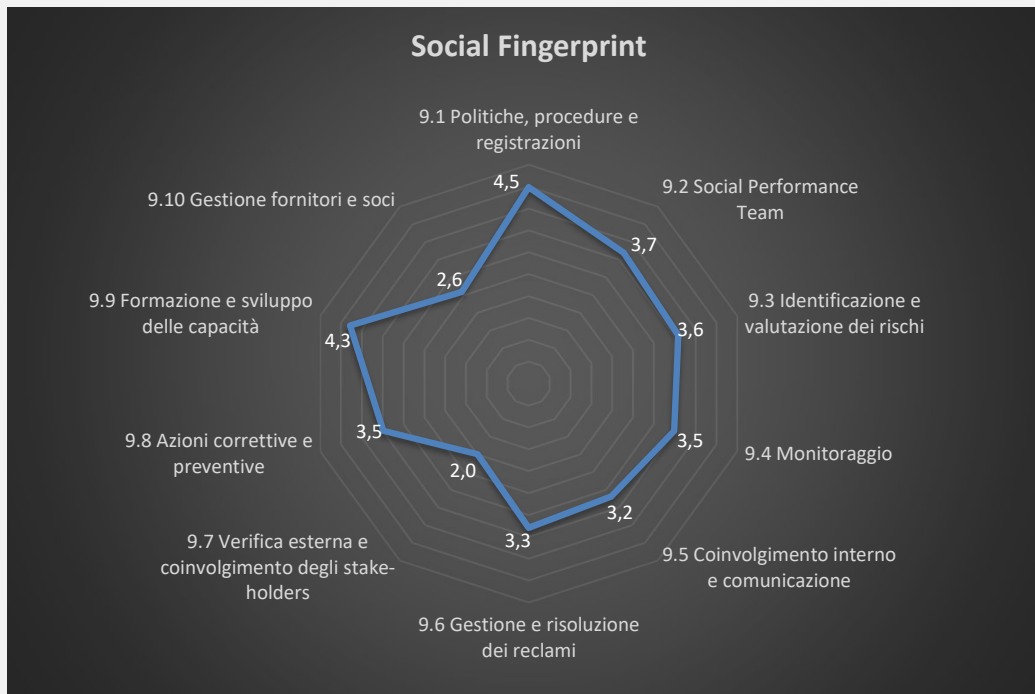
Social Fingerprint

9.1 Politiche, procedure e registrazioni

4,5

9.2 Social Performance Team

3,7

9.3 Identificazione e valutazione dei rischi

3,6

9.4 Monitoraggio

3,5

9.5 Coinvolgimento interno e comunicazione

3,2

9.6 Gestione e risoluzione dei reclami

3,3

9.7 Verifica esterna e coinvolgimento degli stake-holders

2,0

9.8 Azioni correttive e preventive

3,5

9.9 Formazione e sviluppo delle capacità

4,3

9.10 Gestione fornitori e soci

2,6